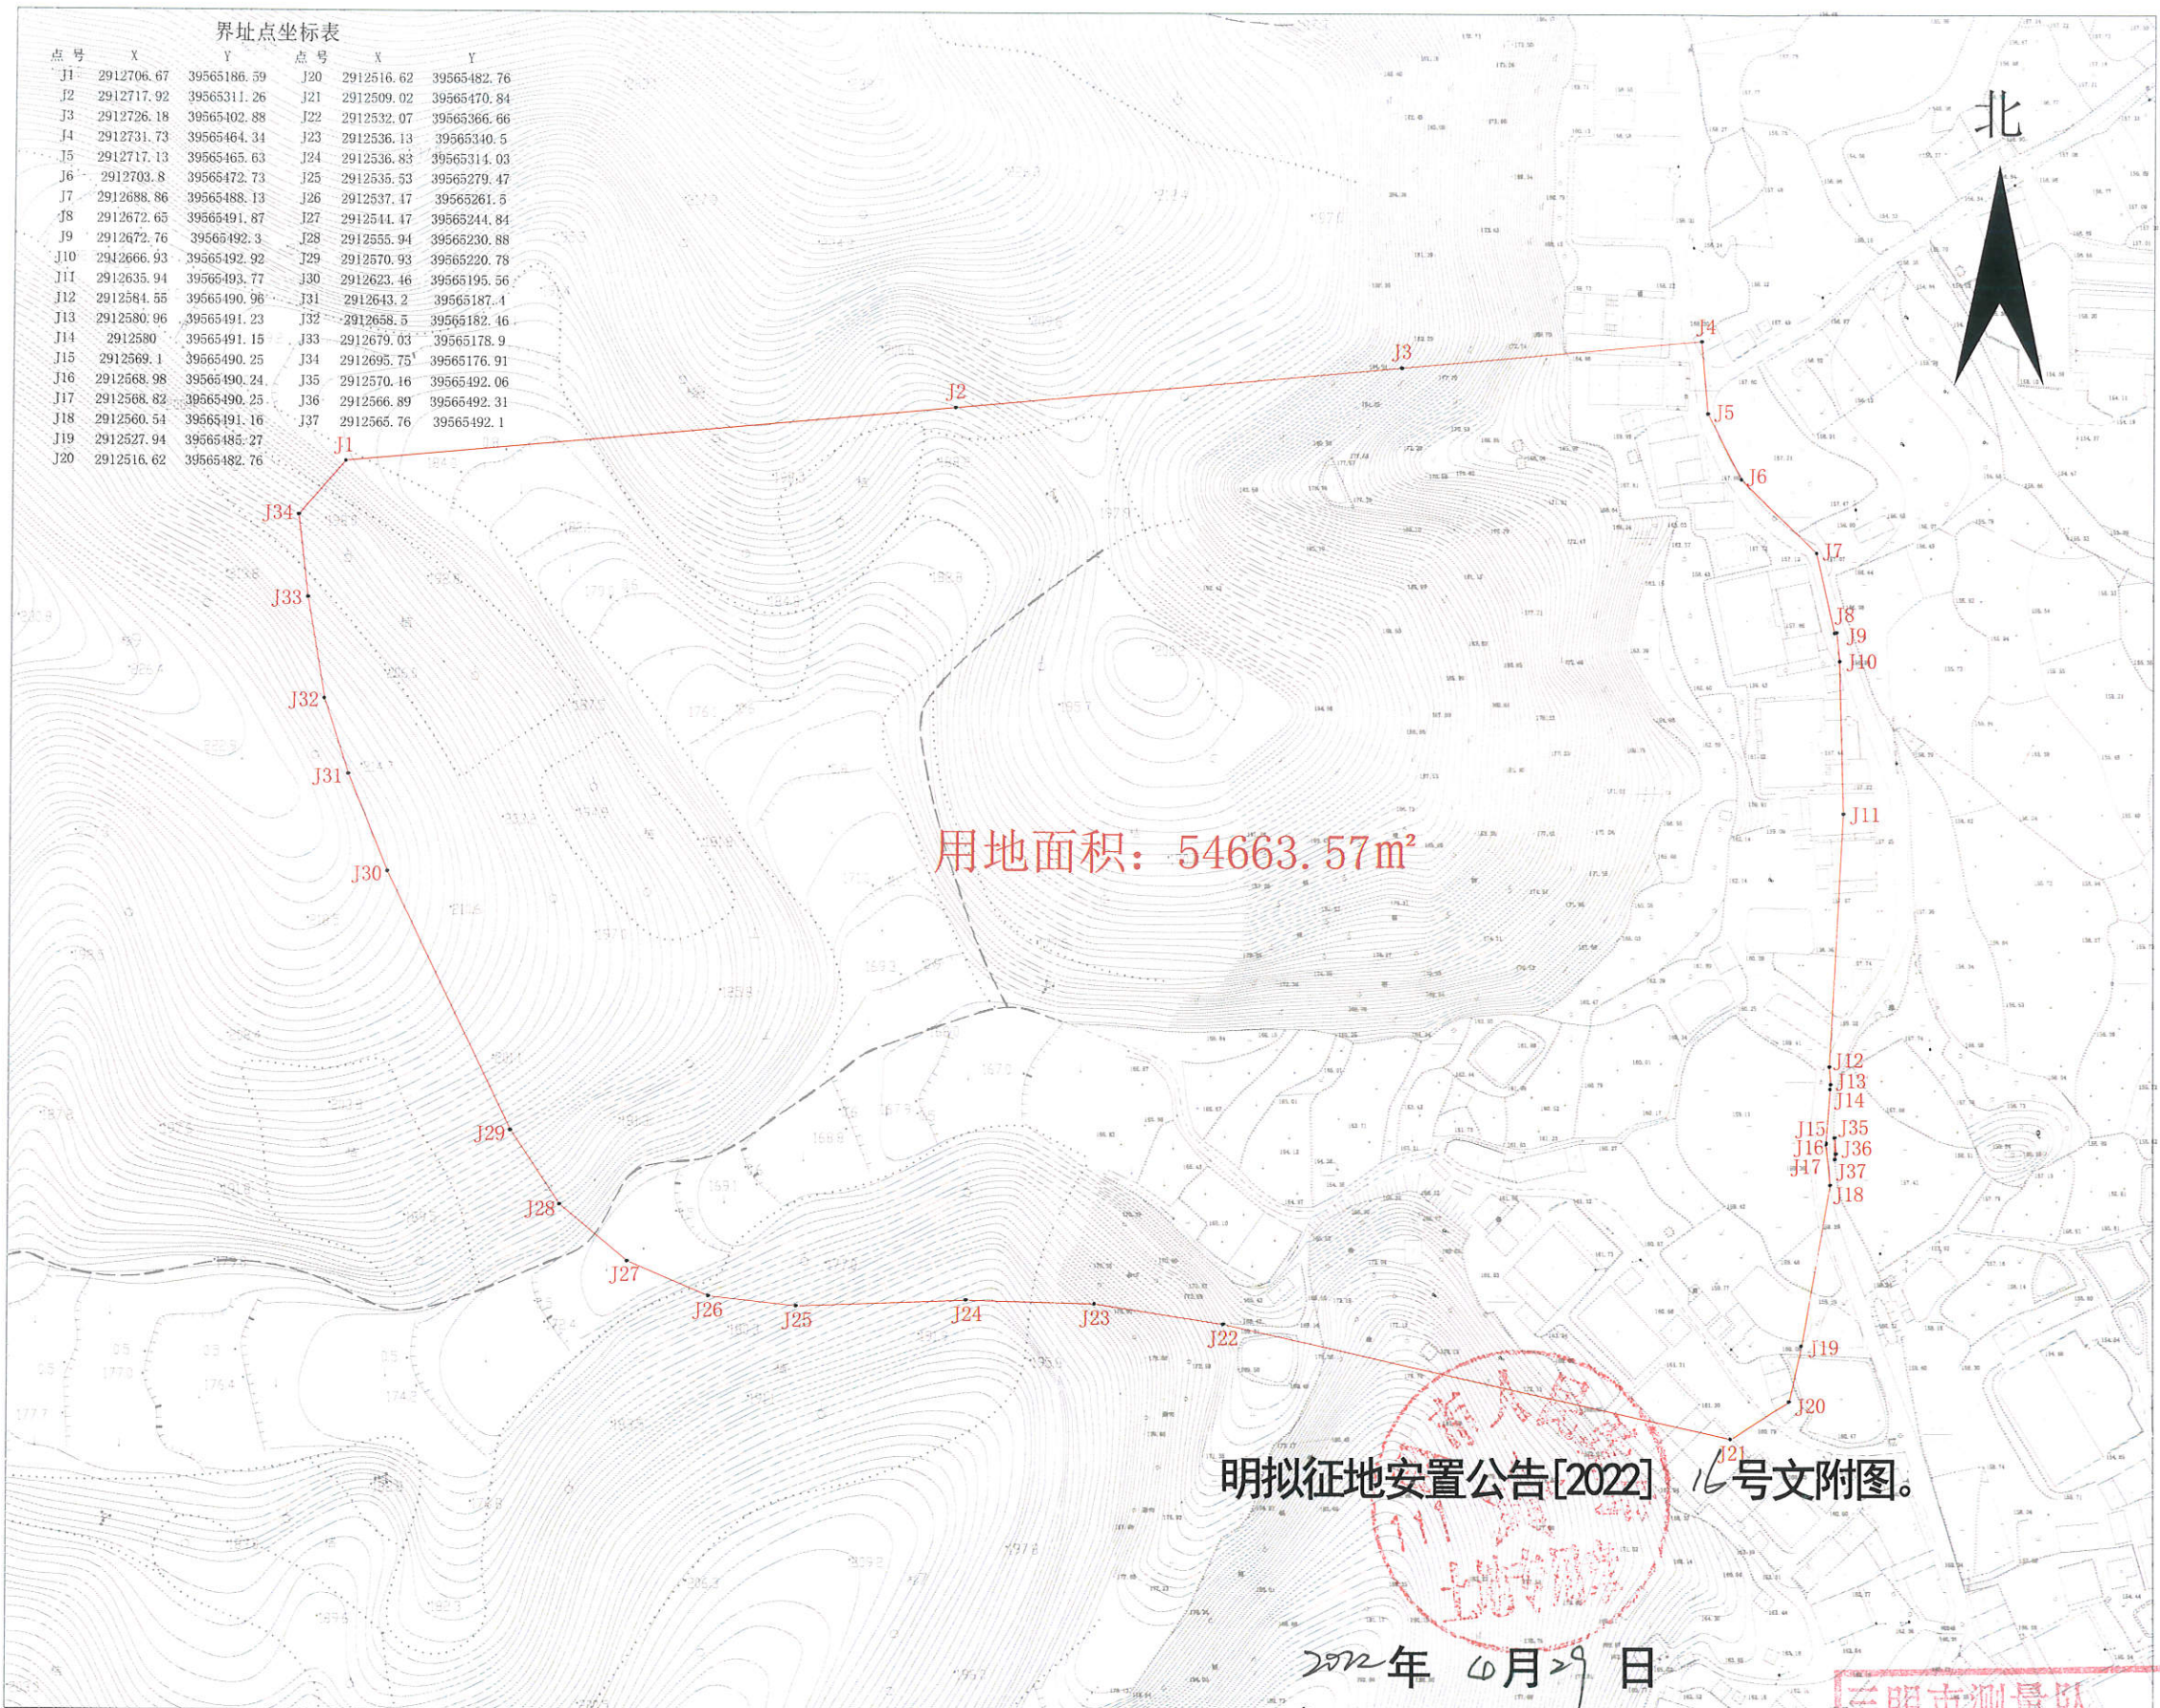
界址点坐标表

| 点号 | X | Y | 点号 | X | Y |
|---|---|---|---|---|---|
| J1 | 2912706.67 | 39565186.59 | J20 | 2912516.62 | 39565482.76 |
| J2 | 2912717.92 | 39565311.26 | J21 | 2912509.02 | 39565470.84 |
| J3 | 2912726.18 | 39565402.88 | J22 | 2912532.07 | 39565366.66 |
| J4 | 2912731.73 | 39565464.34 | J23 | 2912536.13 | 39565340.5 |
| J5 | 2912717.13 | 39565465.63 | J24 | 2912536.83 | 39565314.03 |
| J6 | 2912703.8 | 39565472.73 | J25 | 2912535.53 | 39565279.47 |
| J7 | 2912688.86 | 39565488.13 | J26 | 2912537.47 | 39565261.5 |
| J8 | 2912672.65 | 39565491.87 | J27 | 2912544.47 | 39565244.84 |
| J9 | 2912672.76 | 39565492.3 | J28 | 2912555.94 | 39565230.88 |
| J10 | 2912666.93 | 39565492.92 | J29 | 2912570.93 | 39565220.78 |
| J11 | 2912635.94 | 39565493.77 | J30 | 2912623.46 | 39565195.56 |
| J12 | 2912584.55 | 39565490.96 | J31 | 2912643.2 | 39565187.4 |
| J13 | 2912580.96 | 39565491.23 | J32 | 2912658.5 | 39565182.46 |
| J14 | 2912580 | 39565491.15 | J33 | 2912679.03 | 39565178.9 |
| J15 | 2912569.1 | 39565490.25 | J34 | 2912695.75 | 39565176.91 |
| J16 | 2912568.98 | 39565490.24 | J35 | 2912570.16 | 39565492.06 |
| J17 | 2912568.82 | 39565490.25 | J36 | 2912566.89 | 39565492.31 |
| J18 | 2912560.54 | 39565491.16 | J37 | 2912565.76 | 39565492.1 |
| J19 | 2912527.94 | 39565485.27 | | | |
| J20 | 2912516.62 | 39565482.76 | | | |

北

J1 J2 J3 J4 J5 J6 J7 J8 J9 J10 J11 J12 J13 J14 J15 J35 J16 J36 J17 J37 J18 J19 J20 J21 J22 J23 J24 J25 J26 J27 J28 J29 J30 J31 J32 J33 J34

用地面积：54663.57m²

明拟征地安置公告[2022] 16号文附图。

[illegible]

2022年 6月29日

三明市测量队